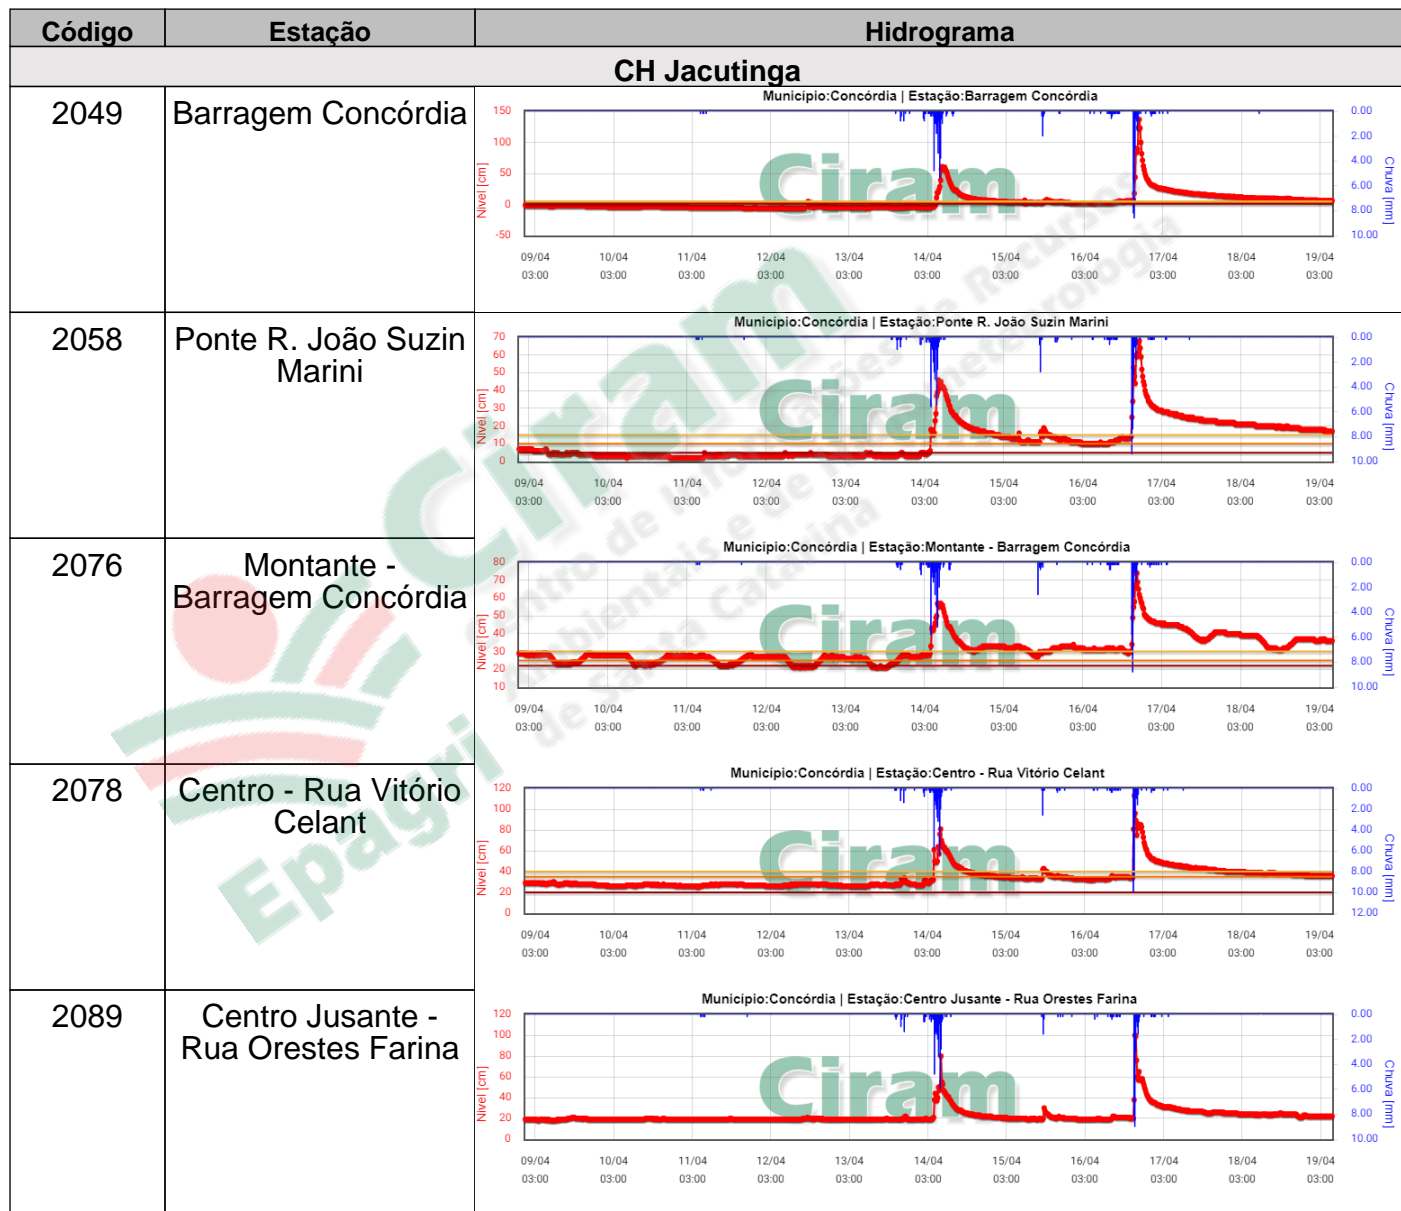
| Código | Estação | Hidrograma |
|---|---|---|
| CH Jacutinga | | |
| 2049 | Barragem Concórdia | Município:Concórdia \| Estação:Barragem Concórdia<br>150 100 50 0 -50 Nível [cm]<br>0.00 2.00 4.00 6.00 8.00 10.00 Chuva [mm]<br>09/04 03:00 10/04 03:00 11/04 03:00 12/04 03:00 13/04 03:00 14/04 03:00 15/04 03:00 16/04 03:00 17/04 03:00 18/04 03:00 19/04 03:00<br>Ciram |
| 2058 | Ponte R. João Suzin Marini | Município:Concórdia \| Estação:Ponte R. João Suzin Marini<br>70 60 50 40 30 20 10 0 Nível [cm]<br>0.00 2.00 4.00 6.00 8.00 10.00 Chuva [mm]<br>09/04 03:00 10/04 03:00 11/04 03:00 12/04 03:00 13/04 03:00 14/04 03:00 15/04 03:00 16/04 03:00 17/04 03:00 18/04 03:00 19/04 03:00<br>Ciram |
| 2076 | Montante - Barragem Concórdia | Município:Concórdia \| Estação:Montante - Barragem Concórdia<br>80 70 60 50 40 30 20 10 Nível [cm]<br>0.00 2.00 4.00 6.00 8.00 10.00 Chuva [mm]<br>09/04 03:00 10/04 03:00 11/04 03:00 12/04 03:00 13/04 03:00 14/04 03:00 15/04 03:00 16/04 03:00 17/04 03:00 18/04 03:00 19/04 03:00<br>Ciram |
| 2078 | Centro - Rua Vitório Celant | Município:Concórdia \| Estação:Centro - Rua Vitório Celant<br>120 100 80 60 40 20 0 Nível [cm]<br>0.00 2.00 4.00 6.00 8.00 10.00 12.00 Chuva [mm]<br>09/04 03:00 10/04 03:00 11/04 03:00 12/04 03:00 13/04 03:00 14/04 03:00 15/04 03:00 16/04 03:00 17/04 03:00 18/04 03:00 19/04 03:00<br>Ciram |
| 2089 | Centro Jusante - Rua Orestes Farina | Município:Concórdia \| Estação:Centro Jusante - Rua Orestes Farina<br>120 100 80 60 40 20 0 Nível [cm]<br>0.00 2.00 4.00 6.00 8.00 10.00 Chuva [mm]<br>09/04 03:00 10/04 03:00 11/04 03:00 12/04 03:00 13/04 03:00 14/04 03:00 15/04 03:00 16/04 03:00 17/04 03:00 18/04 03:00 19/04 03:00<br>Ciram |

Ciram Centro de Informações de Recursos Ambientais e de Hidrometeorologia de Santa Catarina Epagri